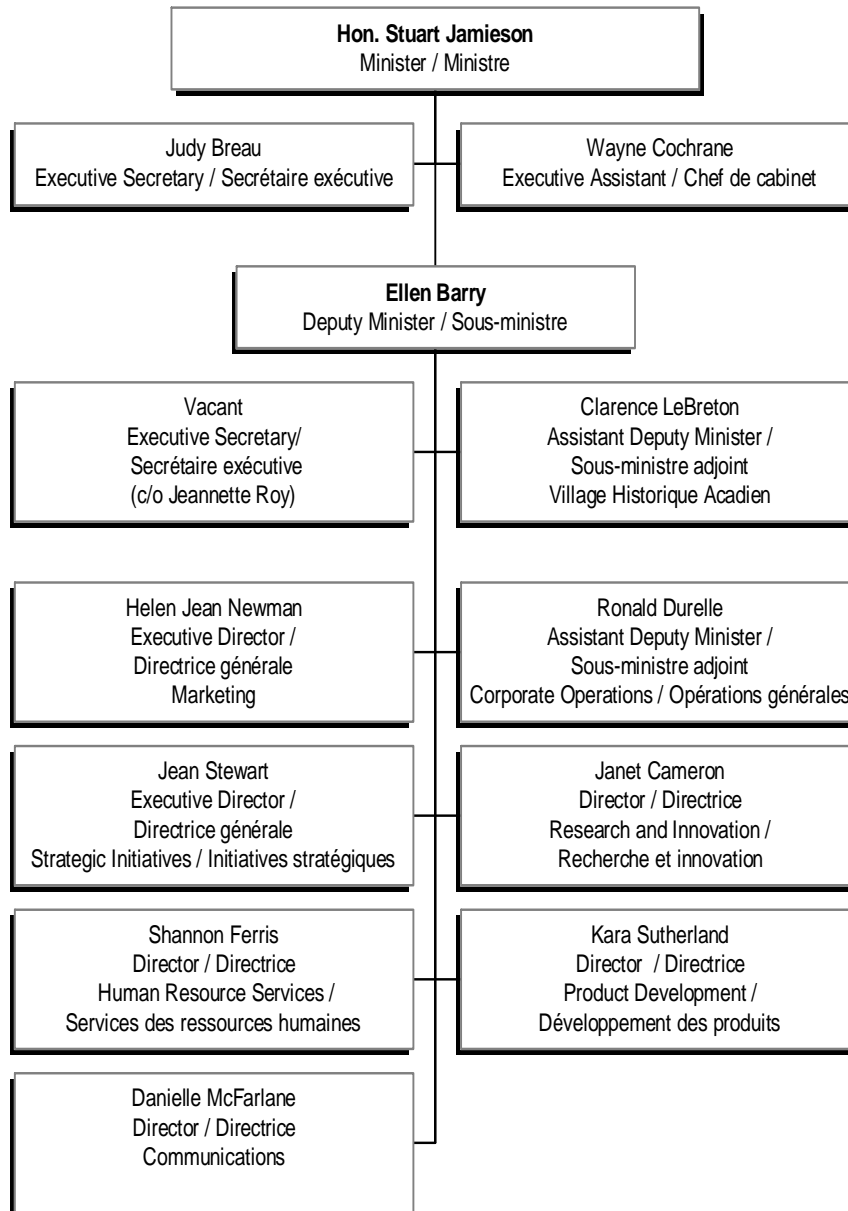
**Hon. Stuart Jamieson**
Minister / Ministre

Judy Breau
Executive Secretary / Secrétaire exécutive

Wayne Cochrane
Executive Assistant / Chef de cabinet

**Ellen Barry**
Deputy Minister / Sous-ministre

Vacant
Executive Secretary/
Secrétaire exécutive
(c/o Jeannette Roy)

Clarence LeBreton
Assistant Deputy Minister /
Sous-ministre adjoint
Village Historique Acadien

Helen Jean Newman
Executive Director /
Directrice générale
Marketing

Ronald Durelle
Assistant Deputy Minister /
Sous-ministre adjoint
Corporate Operations / Opérations générales

Jean Stewart
Executive Director /
Directrice générale
Strategic Initiatives / Initiatives stratégiques

Janet Cameron
Director / Directrice
Research and Innovation /
Recherche et innovation

Shannon Ferris
Director / Directrice
Human Resource Services /
Services des ressources humaines

Kara Sutherland
Director / Directrice
Product Development /
Développement des produits

Danielle McFarlane
Director / Directrice
Communications